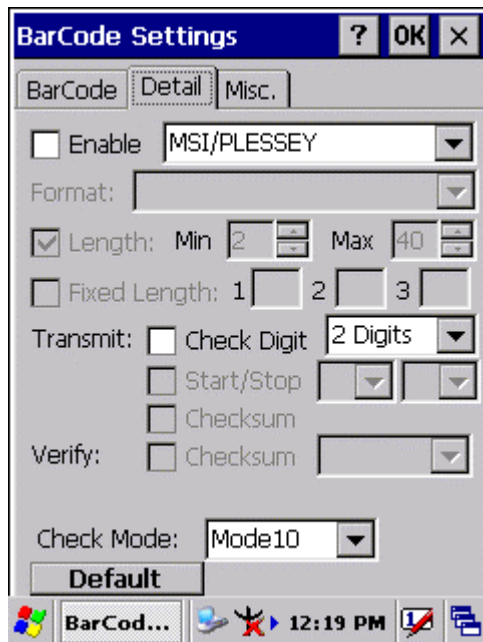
BarCode Settings ? OK ×

BarCode Detail Misc.

Enable MSI/PLESSEY

Format:

Length: Min 2 Max 40

Fixed Length: 1 2 3

Transmit: Check Digit 2 Digits

Start/Stop

Checksum

Verify: Checksum

Check Mode: Mode10

Default

BarCod... 12:19 PM